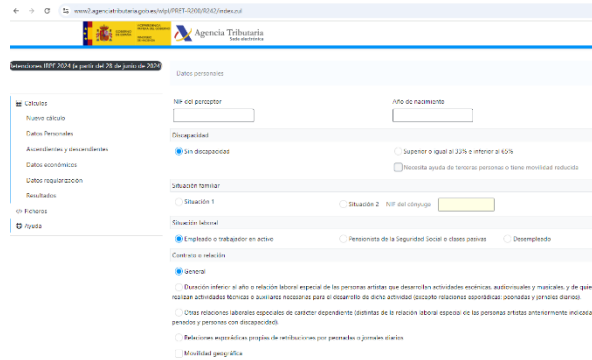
www2.agenciatributaria.gob.es/wlpl/PRET-R200/R242/index.zul

Agencia Tributaria
Sede electrónica

Retenciones IRPF 2024 (a partir del 28 de junio de 2024)

Datos personales

Cálculo
Nuevo cálculo
Datos Personales
Ascendientes y descendientes
Datos económicos
Datos regularización
Resultados
Ficheros
Ayuda

NIF del perceptor

Año de nacimiento

Discapacidad

Sin discapacidad

Superior o igual al 33% e inferior al 65%

Necesita ayuda de terceras personas o tiene movilidad reducida

Situación familiar

Situación 1

Situación 2 NIF del cónyuge

Situación laboral

Empleado o trabajador en activo

Pensionista de la Seguridad Social o clases pasivas

Desempleado

Contrato o relación

General

Duración inferior al año o relación laboral especial de las personas artistas que desarrollan actividades escénicas, audiovisuales y musicales, y de quie realizan actividades técnicas o auxiliares necesarias para el desarrollo de dicha actividad (excepto relaciones esporádicas: peonadas y jornales diarios).

Otras relaciones laborales especiales de carácter dependiente (distintas de la relación laboral especial de las personas artistas anteriormente indicada penados y personas con discapacidad).

Relaciones esporádicas propias de retribuciones por peonadas o jornales diarios

Movilidad geográfica